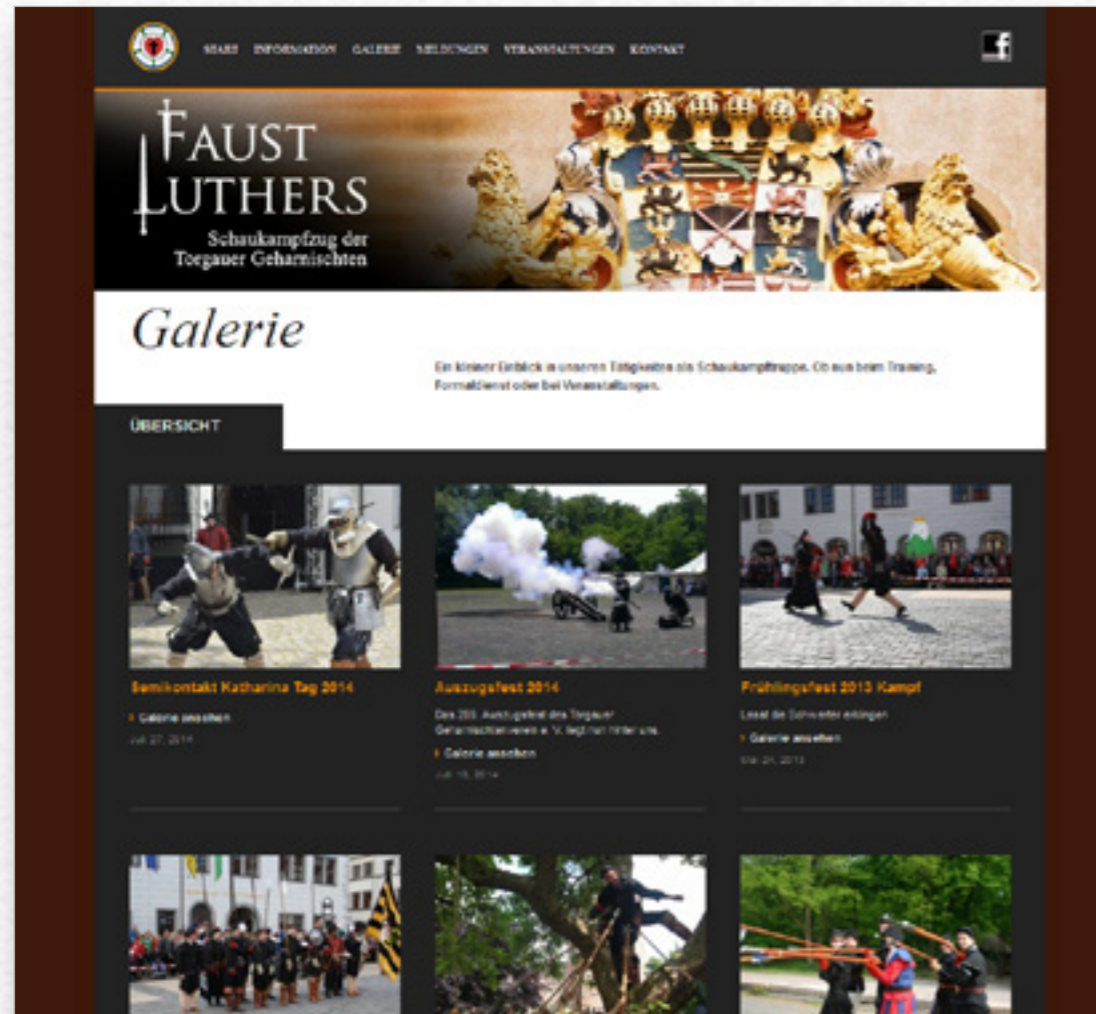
START INFORMATION GALERIE MELDUNGEN VERANSTALTUNGEN KONTAKT

FAUST LUTHERS

Schaukampfzug der Torgauer Geharnischten

Galerie

Ein kleiner Einblick in unseren Tätigkeiten als Schaukampftruppe. Ob nun beim Training, Formaldienst oder bei Veranstaltungen.

ÜBERSICHT

Semikontakt Katharina Tag 2014

Galerie ansehen

Jul 27, 2014

Auszugsfest 2014

Das 200. Auszugsfest des Torgauer Geharnischtenverein e. V. liegt nun hinter uns.

Galerie ansehen

Jul 15, 2014

Frühlingsfest 2013 Kampf

Lasst die Schwerter erklingen

Galerie ansehen

Mai 21, 2013